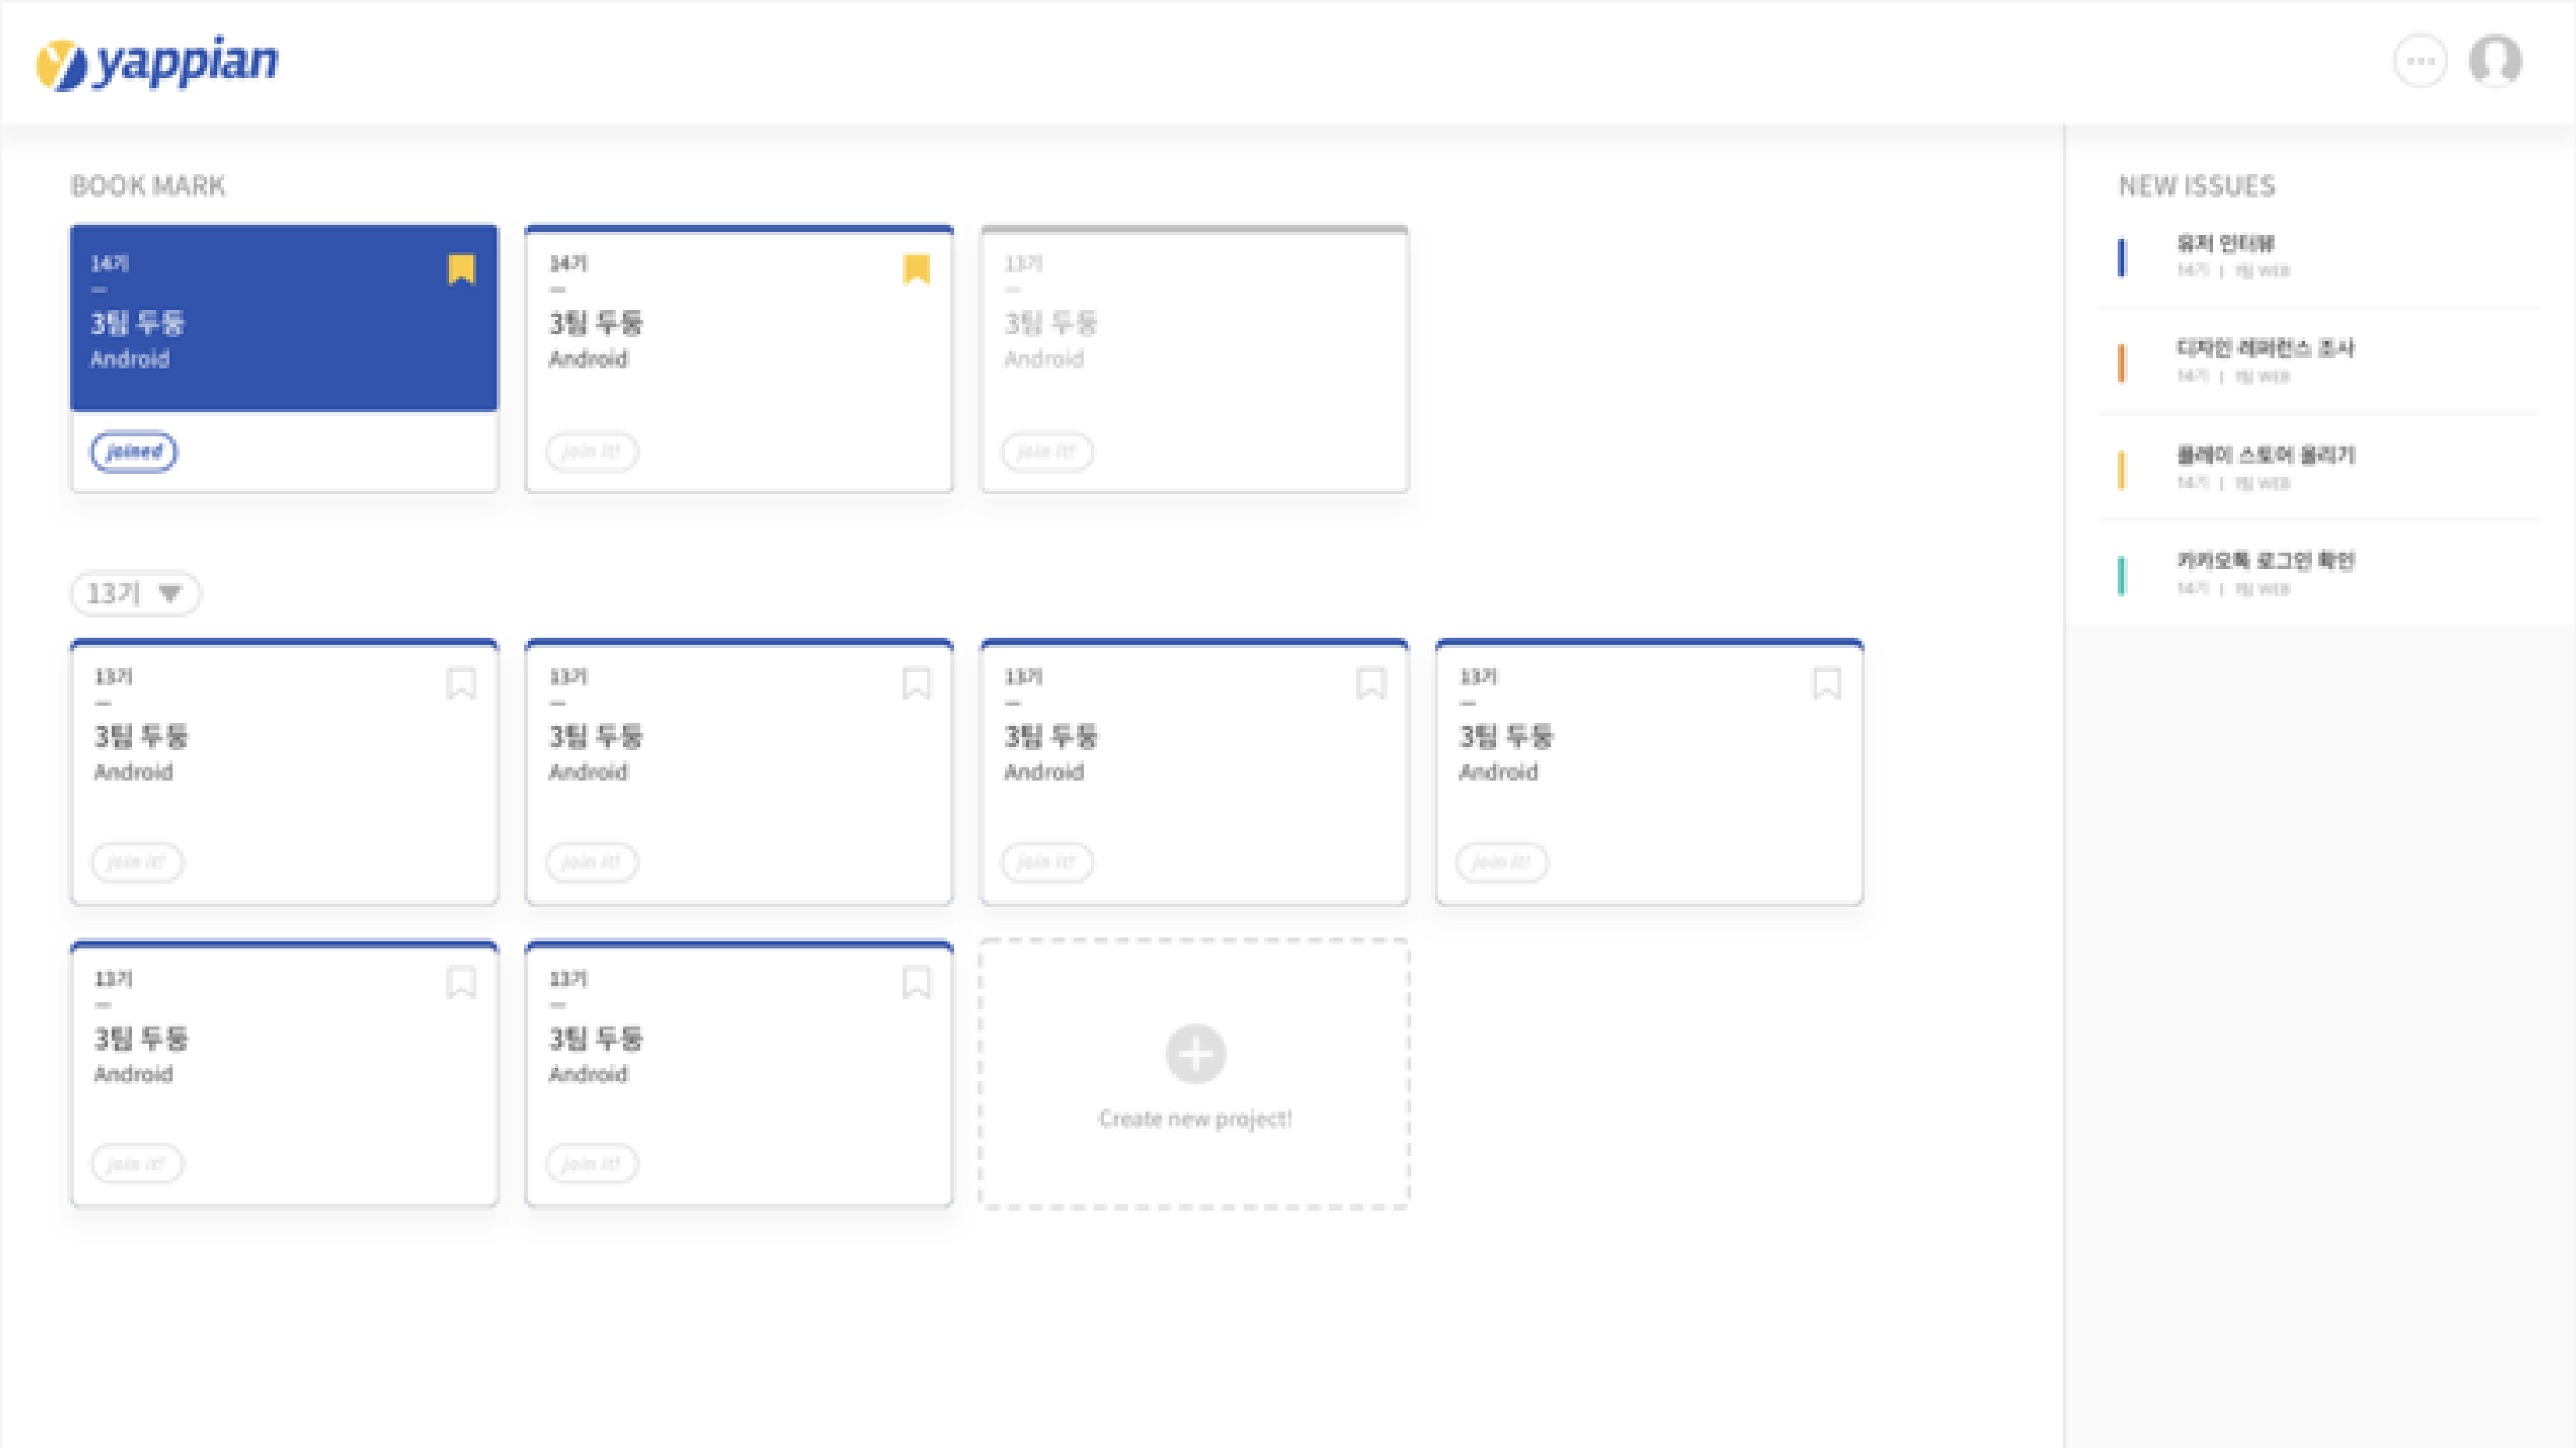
yappian

BOOK MARK

14기
—
3팀 두둥
Android
joined

14기
—
3팀 두둥
Android
join it!

13기
—
3팀 두둥
Android
join it!

13기

13기
—
3팀 두둥
Android
join it!

13기
—
3팀 두둥
Android
join it!

13기
—
3팀 두둥
Android
join it!

13기
—
3팀 두둥
Android
join it!

13기
—
3팀 두둥
Android
join it!

13기
—
3팀 두둥
Android
join it!

Create new project!

NEW ISSUES

유저 인터뷰
14기 | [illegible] WEB

디자인 레퍼런스 조사
14기 | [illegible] WEB

플레이 스토어 올리기
14기 | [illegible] WEB

카카오톡 로그인 확인
14기 | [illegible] WEB